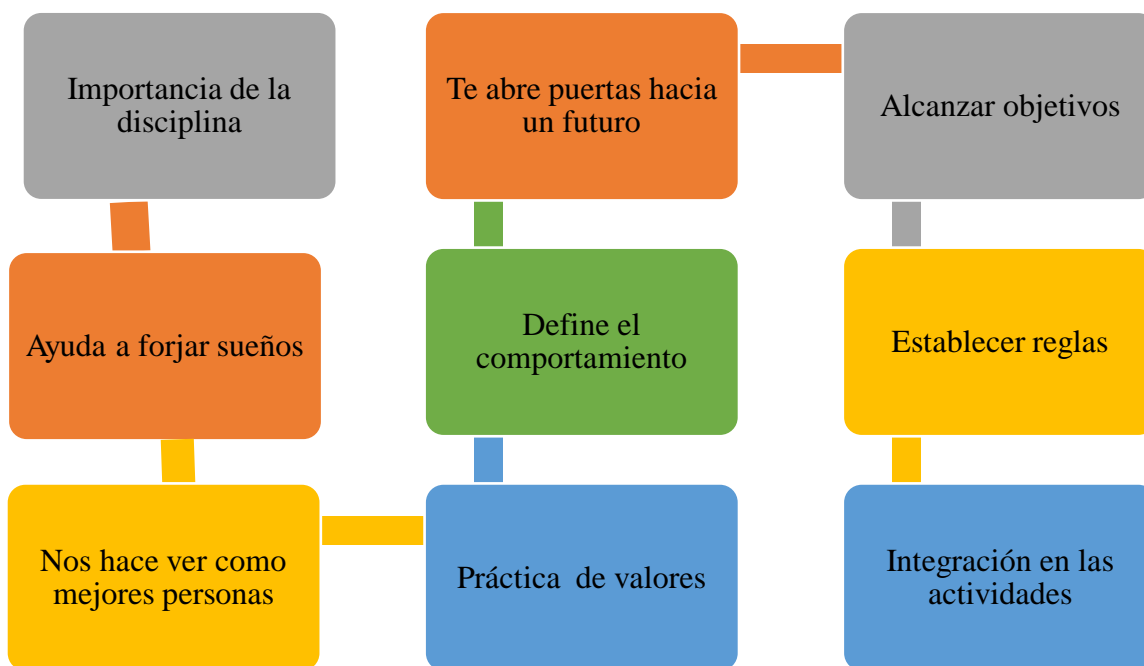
Importancia de la disciplina

Ayuda a forjar sueños

Nos hace ver como mejores personas

Práctica de valores

Define el comportamiento

Te abre puertas hacia un futuro

Alcanzar objetivos

Establecer reglas

Integración en las actividades